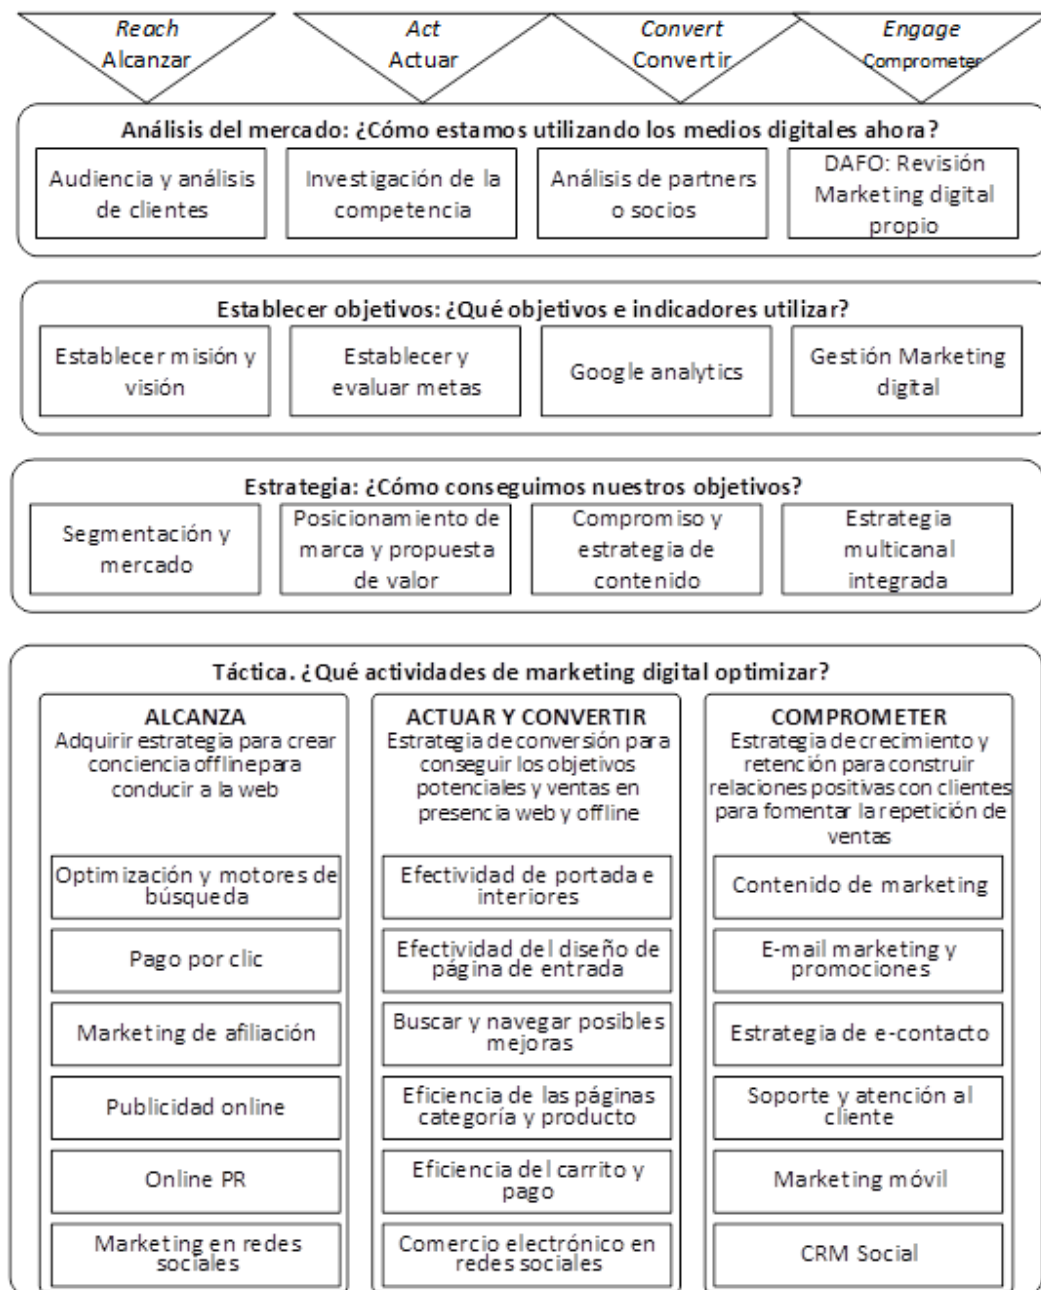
*Reach*
Alcanzar

*Act*
Actuar

*Convert*
Convertir

*Engage*
Comprometer

Análisis del mercado: ¿Cómo estamos utilizando los medios digitales ahora?

Audiencia y análisis de clientes

Investigación de la competencia

Análisis de partners o socios

DAFO: Revisión Marketing digital propio

Establecer objetivos: ¿Qué objetivos e indicadores utilizar?

Establecer misión y visión

Establecer y evaluar metas

Google analytics

Gestión Marketing digital

Estrategia: ¿Cómo conseguimos nuestros objetivos?

Segmentación y mercado

Posicionamiento de marca y propuesta de valor

Compromiso y estrategia de contenido

Estrategia multicanal integrada

Táctica. ¿Qué actividades de marketing digital optimizar?

ALCANZA
Adquirir estrategia para crear conciencia offlinepara conducir a la web

Optimización y motores de búsqueda

Pago por clic

Marketing de afiliación

Publicidad online

Online PR

Marketing en redes sociales

ACTUAR Y CONVERTIR
Estrategia de conversión para conseguir los objetivos potenciales y ventas en presencia web y offline

Efectividad de portada e interiores

Efectividad del diseño de página de entrada

Buscar y navegar posibles mejoras

Eficiencia de las páginas categoría y producto

Eficiencia del carrito y pago

Comercio electrónico en redes sociales

COMPROMETER
Estrategia de crecimiento y retención para construir relaciones positivas con clientes para fomentar la repetición de ventas

Contenido de marketing

E-mail marketing y promociones

Estrategia de e-contacto

Soporte y atención al cliente

Marketing móvil

CRM Social